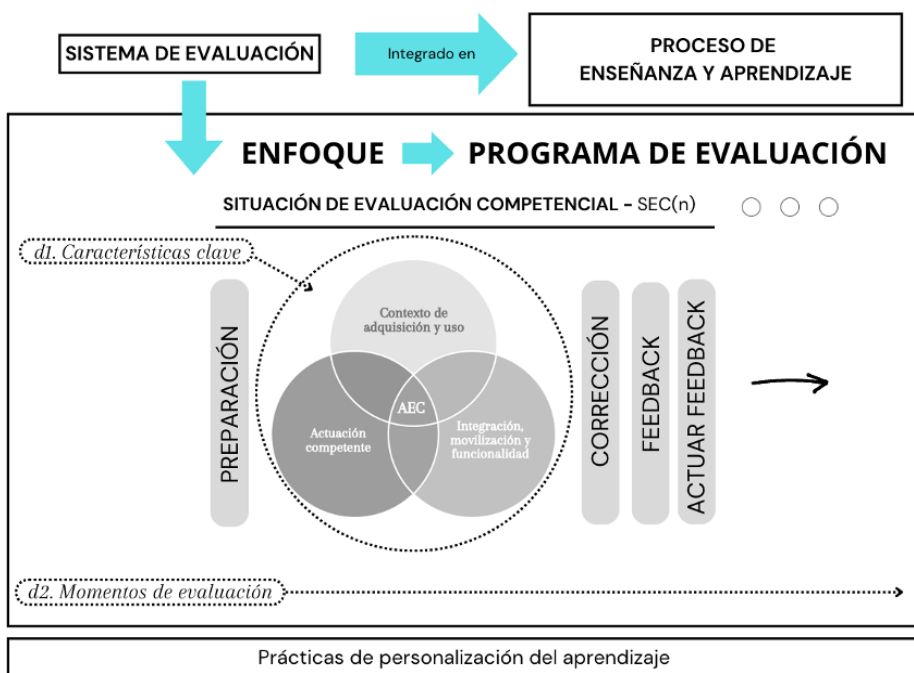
SISTEMA DE EVALUACIÓN

Integrado en

PROCESO DE ENSEÑANZA Y APRENDIZAJE

ENFOQUE

PROGRAMA DE EVALUACIÓN

SITUACIÓN DE EVALUACIÓN COMPETENCIAL - SEC(n)

d1. Características clave

PREPARACIÓN

Contexto de adquisición y uso

Actuación competente

AEC

Integración, movilización y funcionalidad

CORRECCIÓN

FEEDBACK

ACTUAR FEEDBACK

d2. Momentos de evaluación

Prácticas de personalización del aprendizaje